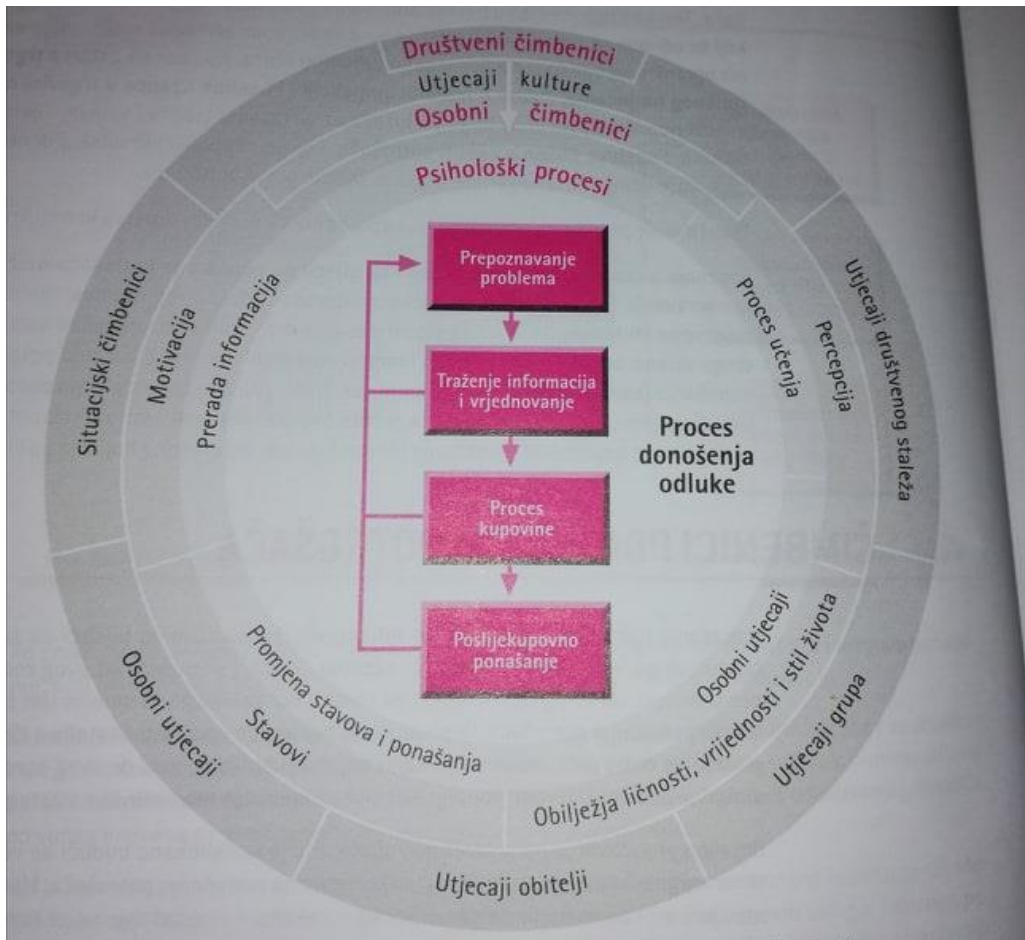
Društveni čimbenici

Utjecaji kulture

Osobni čimbenici

Psihološki procesi

Prepoznavanje problema

Traženje informacija i vrjednovanje

Proces kupovine

Poslijekupovno ponašanje

Proces donošenja odluke

Situacijski čimbenici

Motivacija

Prerada informacija

Proces učenja

Percepcija

Utjecaji društvenog staleža

Promjena stavova i ponašanja

Stavovi

Osobni utjecaji

Osobni utjecaji

Obilježja ličnosti, vrijednosti i stil života

Utjecaji grupa

Utjecaji obitelji